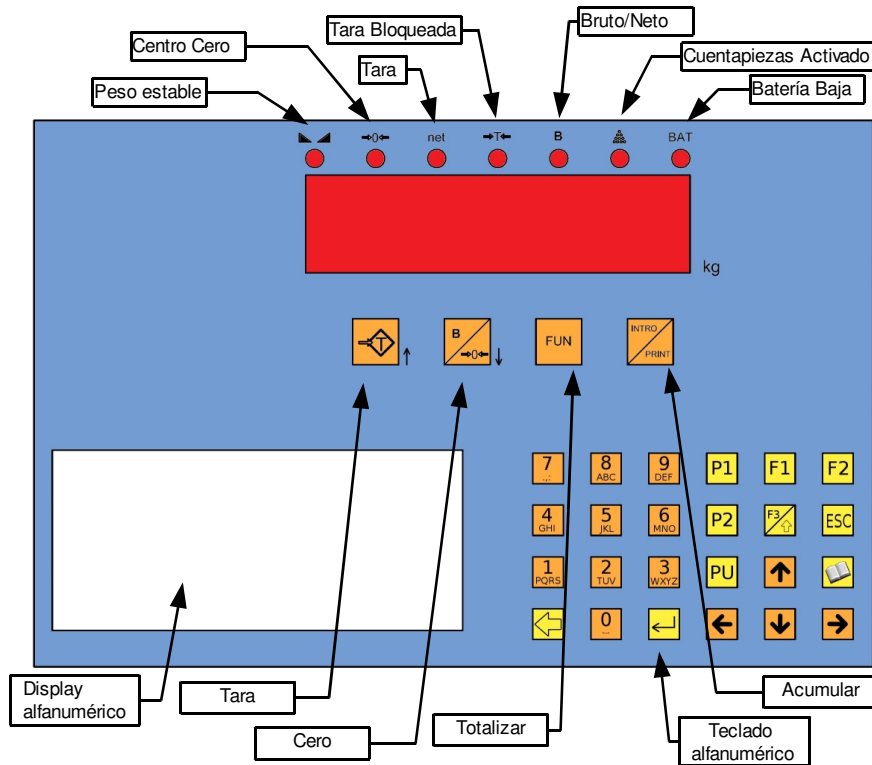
Bruto/Neto

Tara Bloqueada

Centro Cero

Cuentapiezas Activado

Tara

Peso estable

Batería Baja

→0←

net

→T←

B

BAT

kg

T ↑

B →0← ↓

FUN

INTRO PRINT

7 .,;

8 ABC

9 DEF

P1

F1

F2

4 GHI

5 JKL

6 MNO

P2

F3

ESC

1 PQRS

2 TUV

3 WXYZ

PU

0

Display alfanumérico

Tara

Cero

Totalizar

Teclado alfanumérico

Acumular